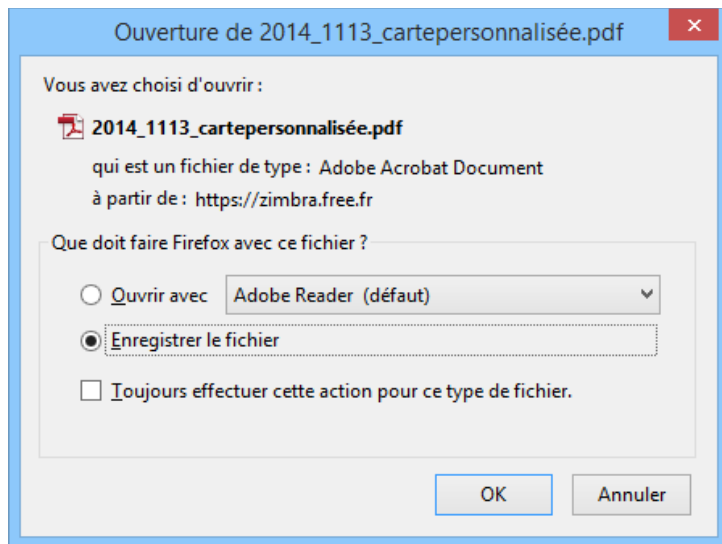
Ouverture de 2014_1113_cartepersonnalisée.pdf

Vous avez choisi d'ouvrir :

2014_1113_cartepersonnalisée.pdf

qui est un fichier de type : Adobe Acrobat Document

à partir de : https://zimbra.free.fr

Que doit faire Firefox avec ce fichier ?

Ouvrir avec Adobe Reader (défaut)

Enregistrer le fichier

Toujours effectuer cette action pour ce type de fichier.

OK

Annuler